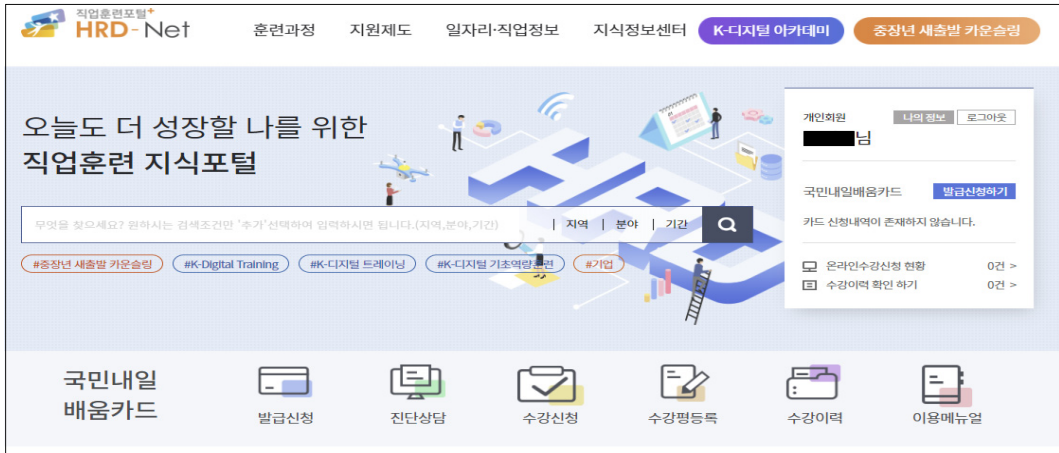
직업훈련포털
HRD-Net

훈련과정 지원제도 일자리·직업정보 지식정보센터 K-디지털 아카데미 중장년 새출발 카운슬링

오늘도 더 성장할 나를 위한
직업훈련 지식포털

무엇을 찾으세요? 원하시는 검색조건인 '추가'선택하여 입력하시면 됩니다.(지역,분야,기간) | 지역 | 분야 | 기간

#중장년 새출발 카운슬링 #K-Digital Training #K-디지털 트레이닝 #K-디지털 기초역량훈련 #기업

개인회원 나의 정보 로그아웃
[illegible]님

국민내일배움카드 발급신청하기
카드 신청내역이 존재하지 않습니다.

온라인수강신청 현황 0건 >
수강이력 확인 하기 0건 >

국민내일
배움카드

발급신청 진단상담 수강신청 수강평등록 수강이력 이용메뉴얼